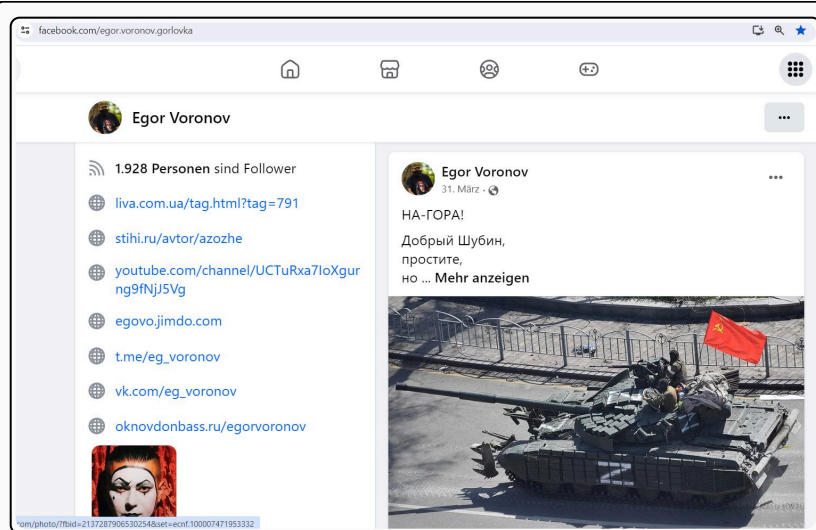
facebook.com/egor.voronov.gorlovka

Egor Voronov

1.928 Personen sind Follower

liva.com.ua/tag.html?tag=791

stihi.ru/avtor/azozhe

youtube.com/channel/UCTuRxa7IoXgurng9fNjJ5Vg

egovo.jimdo.com

t.me/eg_voronov

vk.com/eg_voronov

oknovdonbass.ru/egorvoronov

Egor Voronov
31. März ·

НА-ГОРА!

Добрый Шубин,
простите,
но ... Mehr anzeigen

com/photo/?fbid=2137287906530254&set=ecnf.100007471953332